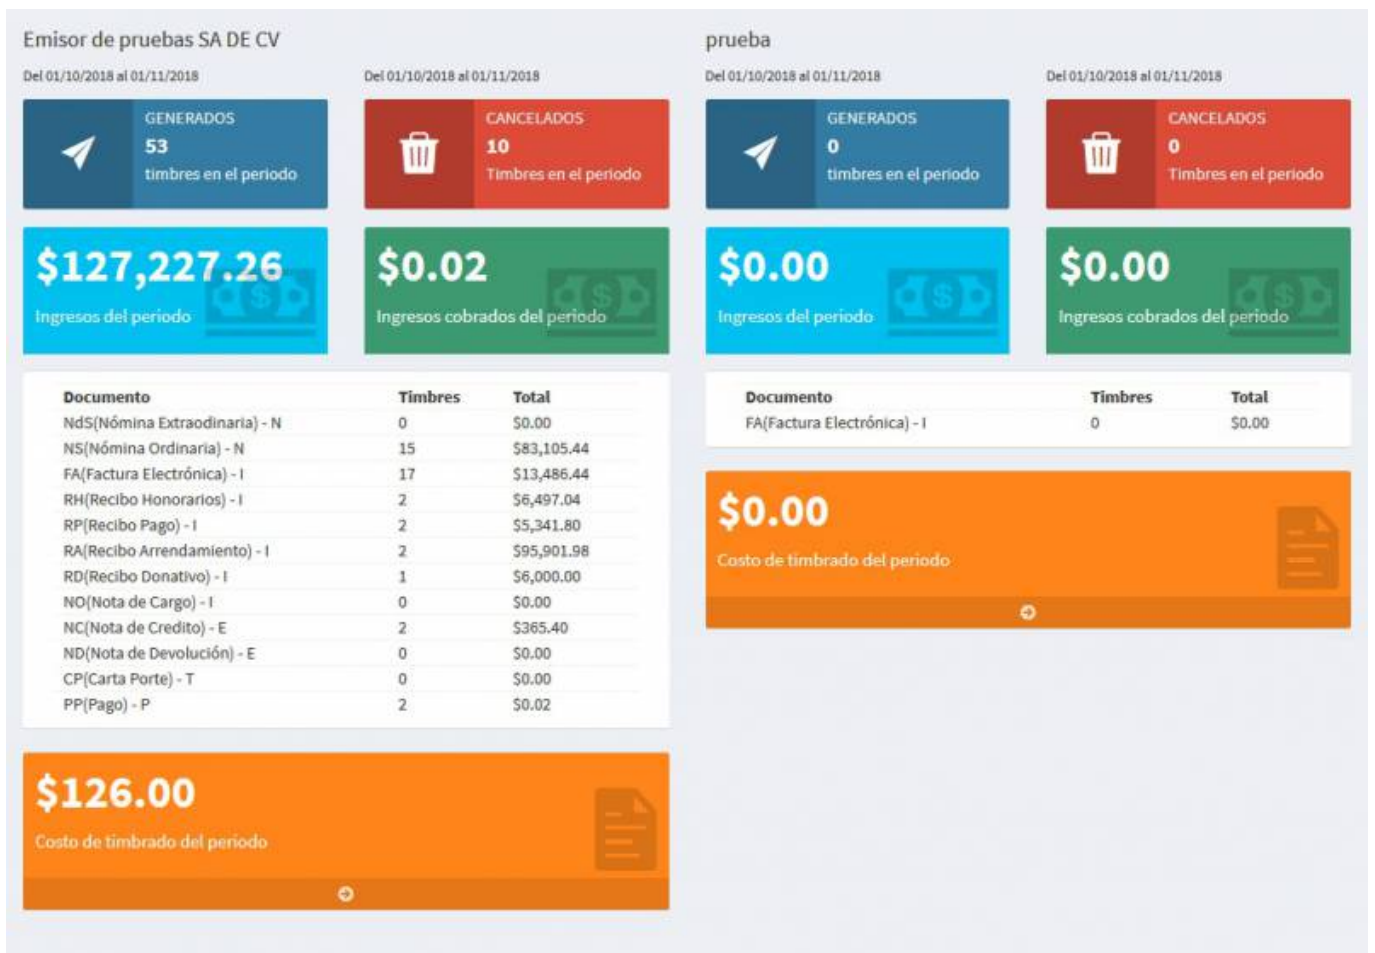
Emisor de pruebas SA DE CV

Del 01/10/2018 al 01/11/2018

GENERADOS
53
timbres en el periodo

Del 01/10/2018 al 01/11/2018

CANCELADOS
10
Timbres en el periodo

$127,227.26
Ingresos del periodo

$0.02
Ingresos cobrados del periodo

| Documento | Timbres | Total |
|---|---|---|
| NdS(Nómina Extraodinaria) - N | 0 | $0.00 |
| NS(Nómina Ordinaria) - N | 15 | $83,105.44 |
| FA(Factura Electrónica) - I | 17 | $13,486.44 |
| RH(Recibo Honorarios) - I | 2 | $6,497.04 |
| RP(Recibo Pago) - I | 2 | $5,341.80 |
| RA(Recibo Arrendamiento) - I | 2 | $95,901.98 |
| RD(Recibo Donativo) - I | 1 | $6,000.00 |
| NO(Nota de Cargo) - I | 0 | $0.00 |
| NC(Nota de Credito) - E | 2 | $365.40 |
| ND(Nota de Devolución) - E | 0 | $0.00 |
| CP(Carta Porte) - T | 0 | $0.00 |
| PP(Pago) - P | 2 | $0.02 |

$126.00
Costo de timbrado del periodo

prueba

Del 01/10/2018 al 01/11/2018

GENERADOS
0
timbres en el periodo

Del 01/10/2018 al 01/11/2018

CANCELADOS
0
Timbres en el periodo

$0.00
Ingresos del periodo

$0.00
Ingresos cobrados del periodo

| Documento | Timbres | Total |
|---|---|---|
| FA(Factura Electrónica) - I | 0 | $0.00 |

$0.00
Costo de timbrado del periodo